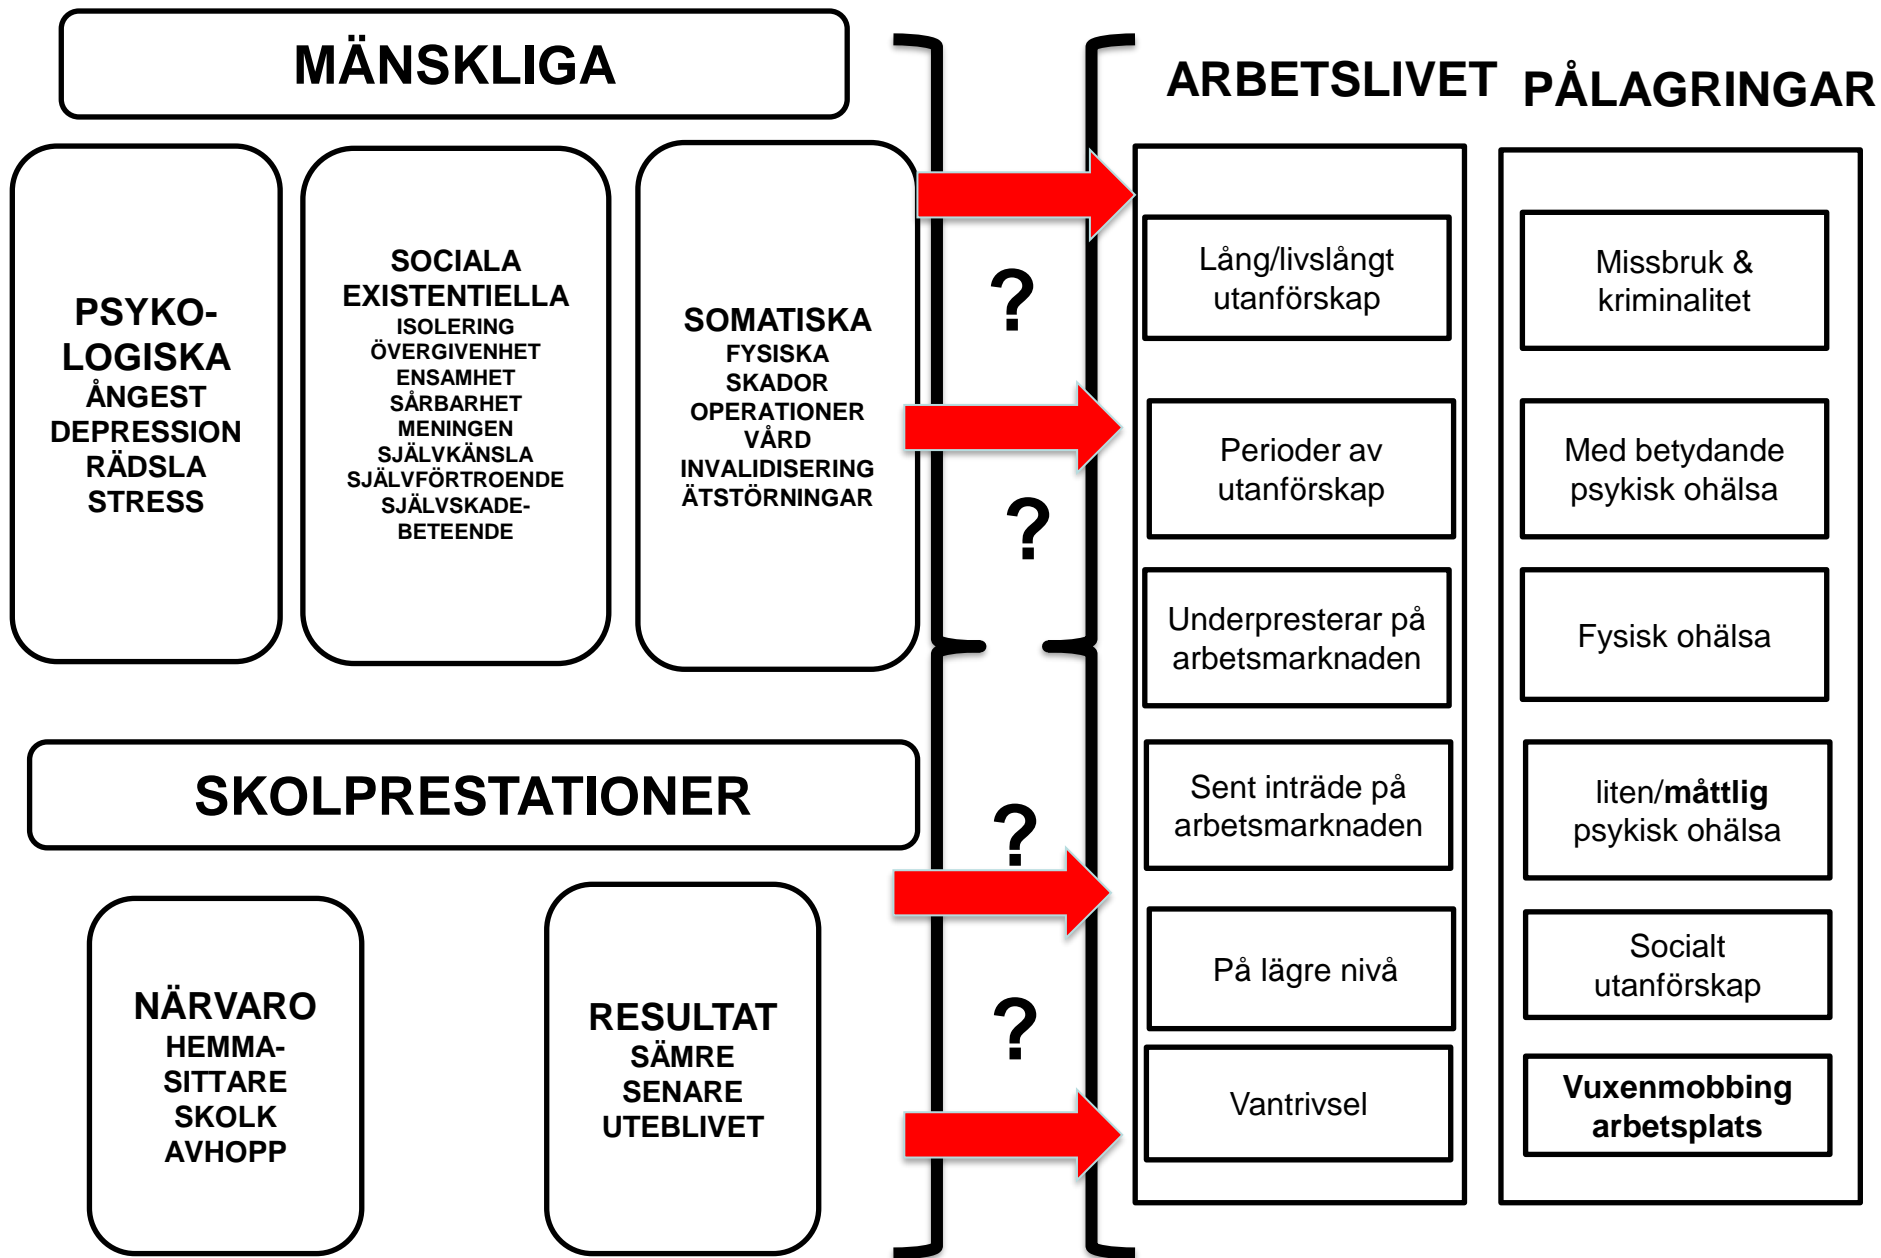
MÄNSKLIGA

PSYKOLOGISKA
ÅNGEST
DEPRESSION
RÄDSLA
STRESS

SOCIALA
EXISTENTIELLA
ISOLERING
ÖVERGIVENHET
ENSAMHET
SÅRBARHET
MENINGEN
SJÄLVKÄNSLA
SJÄLVFÖRTROENDE
SJÄLVSKADEBETEENDE

SOMATISKA
FYSISKA
SKADOR
OPERATIONER
VÅRD
INVALIDISERING
ÄTSTÖRNINGAR

SKOLPRESTATIONER

NÄRVARO
HEMMASITTARE
SKOLK
AVHOPP

RESULTAT
SÄMRE
SENARE
UTEBLIVET

?
?
?
?

ARBETSLIVET

Lång/livslångt utanförskap

Perioder av utanförskap

Underpresterar på arbetsmarknaden

Sent inträde på arbetsmarknaden

På lägre nivå

Vantrivsel

PÅLAGRINGAR

Missbruk & kriminalitet

Med betydande psykisk ohälsa

Fysisk ohälsa

liten/måttlig psykisk ohälsa

Socialt utanförskap

Vuxenmobbing arbetsplats